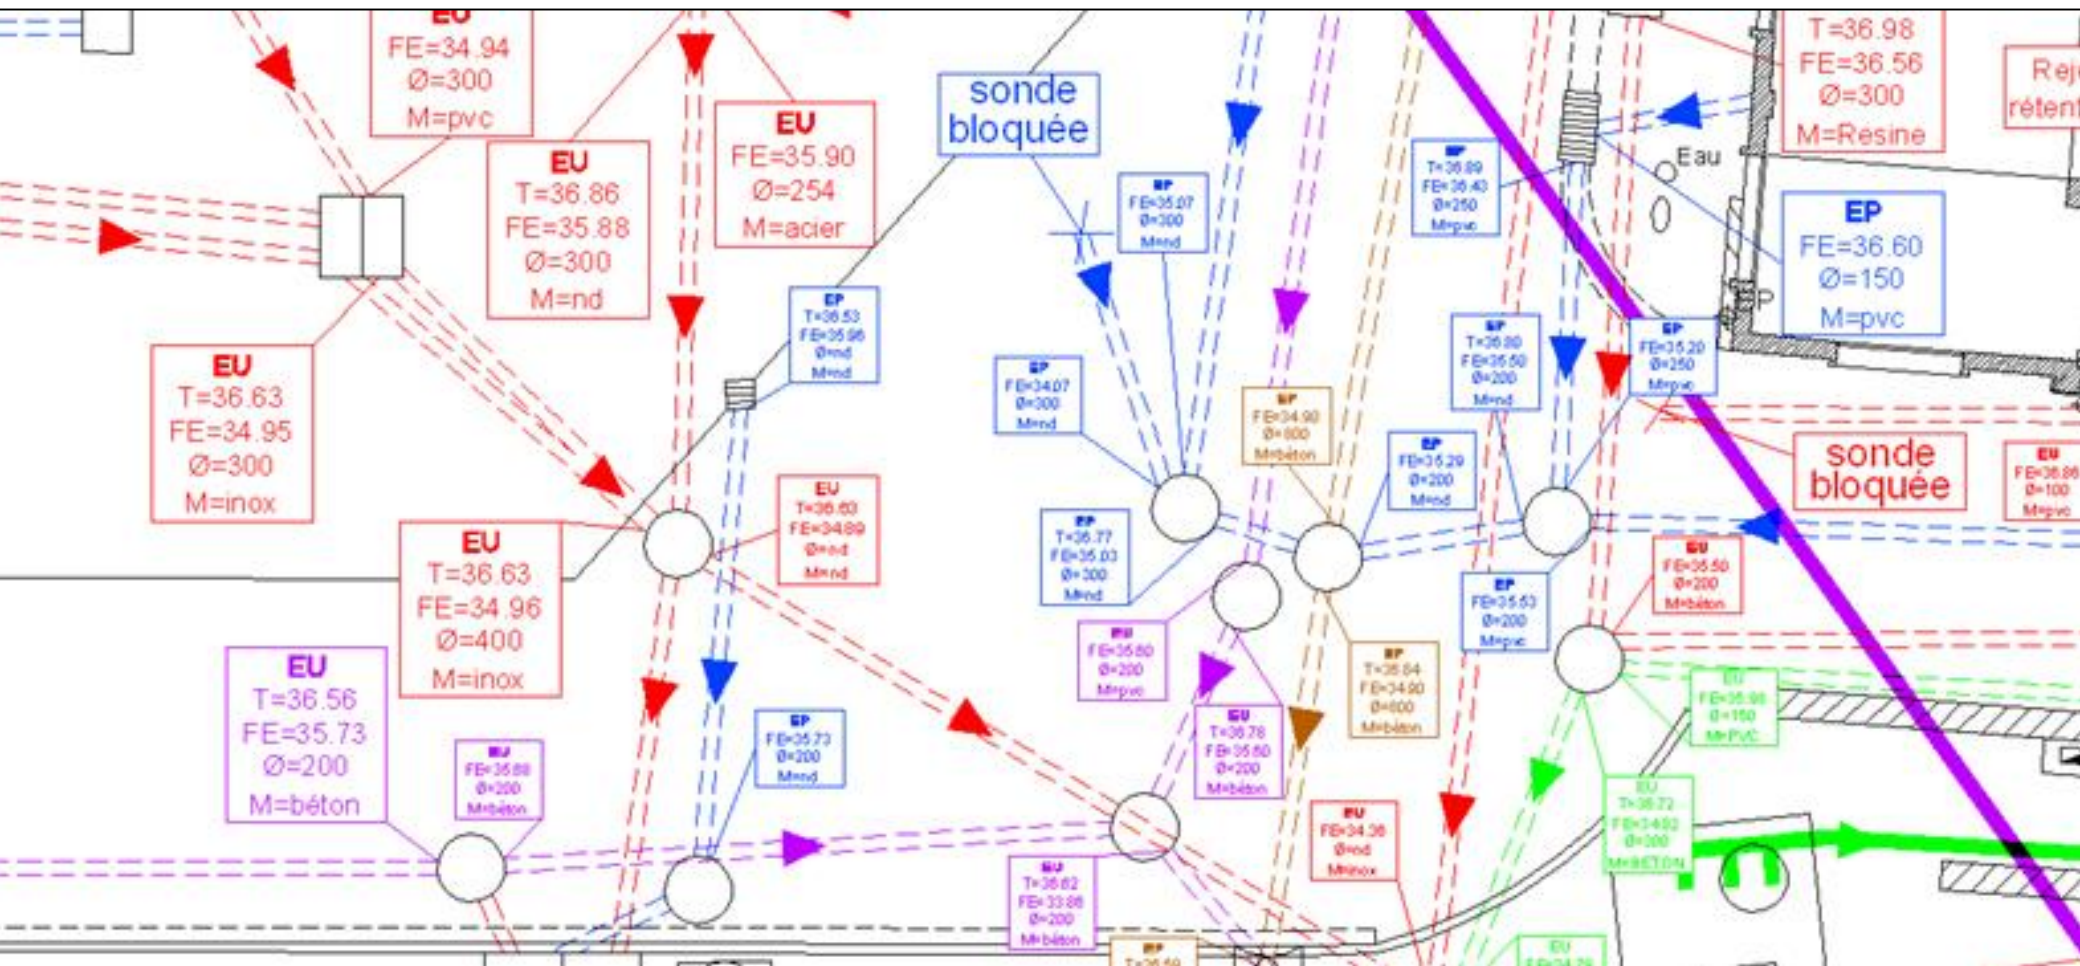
EU
FE=34.94
Ø=300
M=pvc

EU
T=36.86
FE=35.88
Ø=300
M=nd

EU
FE=35.90
Ø=254
M=acier

sonde bloquée

T=36.98
FE=36.56
Ø=300
M=Resine

Rej
rétent

Eau

EP
FE=36.60
Ø=150
M=pvc

EU
T=36.63
FE=34.95
Ø=300
M=inox

EP
T=36.53
FE=35.96
Ø=nd
M=nd

EP
FE=35.07
Ø=300
M=nd

EP
T=36.89
FE=36.40
Ø=250
M=pvc

EP
FE=34.07
Ø=300
M=nd

EP
FE=34.90
Ø=600
M=béton

EP
T=36.80
FE=35.50
Ø=200
M=nd

EP
FE=35.20
Ø=250
M=pvc

sonde bloquée

EU
FE=36.86
Ø=100
M=pvc

EP
FE=35.29
Ø=200
M=nd

EU
T=36.63
FE=34.89
Ø=nd
M=nd

EU
T=36.63
FE=34.96
Ø=400
M=inox

EP
T=36.77
FE=35.03
Ø=300
M=nd

EU
FE=35.50
Ø=200
M=béton

EP
FE=35.53
Ø=200
M=pvc

EU
FE=35.60
Ø=200
M=pvc

EP
T=35.84
FE=34.90
Ø=600
M=béton

EU
FE=35.98
Ø=150
M=PVC

EU
T=36.56
FE=35.73
Ø=200
M=béton

EU
FE=35.88
Ø=200
M=béton

EP
FE=35.73
Ø=200
M=nd

EU
T=36.78
FE=35.80
Ø=200
M=béton

EU
FE=34.36
Ø=nd
M=inox

EU
T=36.72
FE=34.92
Ø=300
M=BETON

EU
T=36.82
FE=33.86
Ø=200
M=béton

EP
T=36.59

EU
FE=34.79